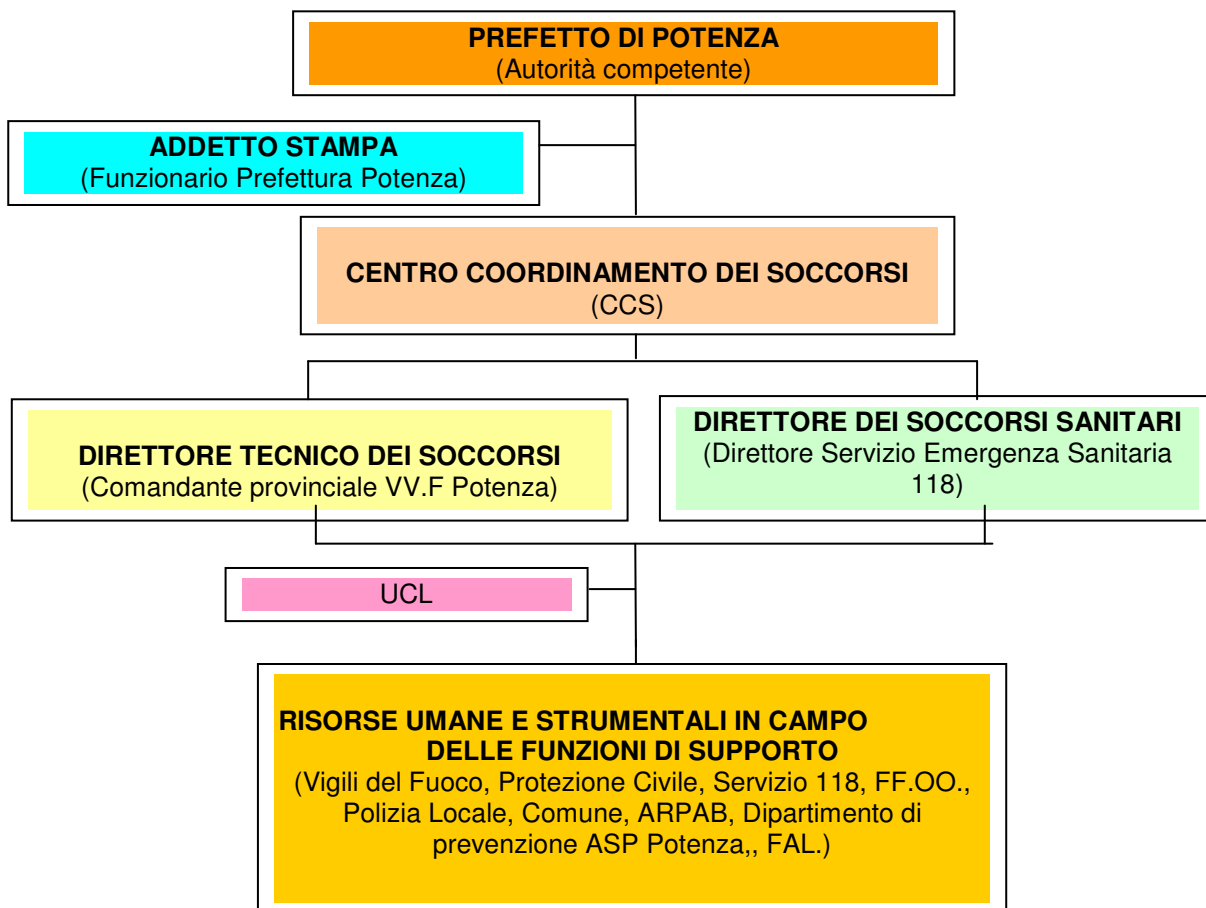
**PREFETTO DI POTENZA**
(Autorità competente)

**ADDETTO STAMPA**
(Funzionario Prefettura Potenza)

**CENTRO COORDINAMENTO DEI SOCCORSI**
(CCS)

**DIRETTORE TECNICO DEI SOCCORSI**
(Comandante provinciale VV.F Potenza)

**DIRETTORE DEI SOCCORSI SANITARI**
(Direttore Servizio Emergenza Sanitaria 118)

UCL

**RISORSE UMANE E STRUMENTALI IN CAMPO DELLE FUNZIONI DI SUPPORTO**
(Vigili del Fuoco, Protezione Civile, Servizio 118, FF.OO., Polizia Locale, Comune, ARPAB, Dipartimento di prevenzione ASP Potenza,, FAL.)